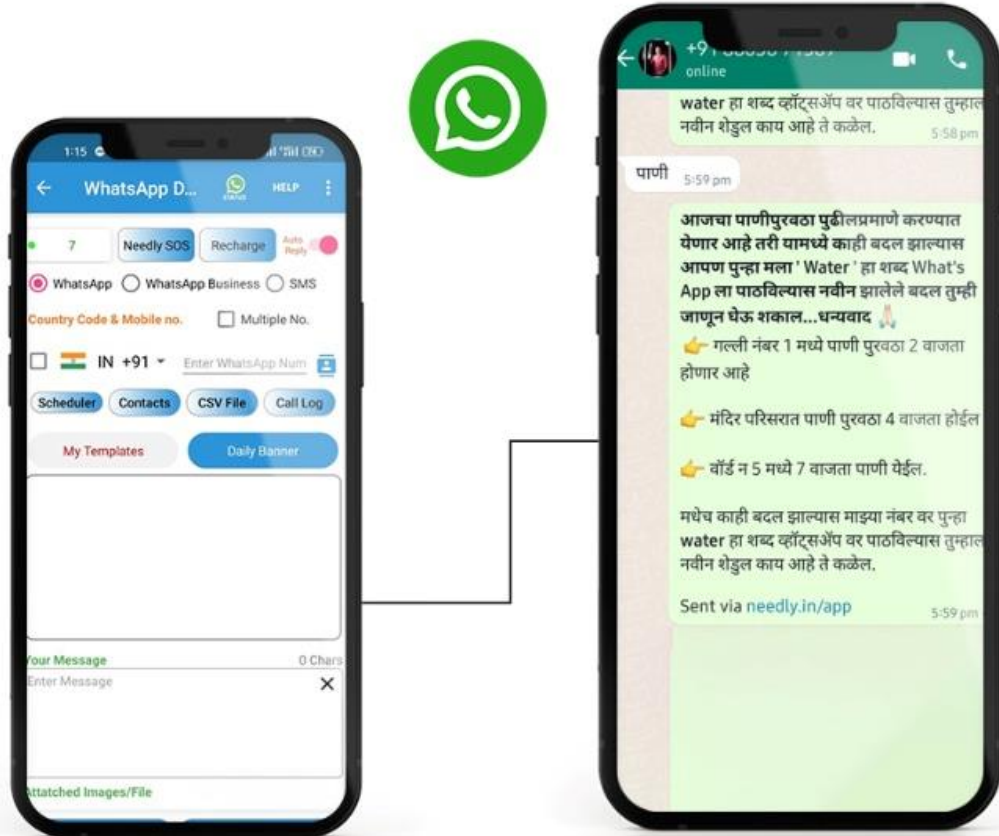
1:15

WhatsApp D...

STATUS

HELP

7

Needly SOS

Recharge

Auto Reply

WhatsApp

WhatsApp Business

SMS

Country Code & Mobile no.

Multiple No.

IN +91

Enter WhatsApp Num

Scheduler

Contacts

CSV File

Call Log

My Templates

Daily Banner

Your Message

0 Chars

Enter Message

Attatched Images/File

+91 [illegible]

online

water हा शब्द व्हॉट्सअॅप वर पाठविल्यास तुम्हाल नवीन शेडुल काय आहे ते कळेल.

5:58 pm

पाणी

5:59 pm

आजचा पाणीपुरवठा पुढीलप्रमाणे करण्यात येणार आहे तरी यामध्ये काही बदल झाल्यास आपण पुन्हा मला ' Water ' हा शब्द What's App ला पाठविल्यास नवीन झालेले बदल तुम्ही जाणून घेऊ शकाल...धन्यवाद 🙏

👉 गल्ली नंबर 1 मध्ये पाणी पुरवठा 2 वाजता होणार आहे

👉 मंदिर परिसरात पाणी पुरवठा 4 वाजता होईल

👉 वॉर्ड न 5 मध्ये 7 वाजता पाणी येईल.

मधेच काही बदल झाल्यास माझ्या नंबर वर पुन्हा water हा शब्द व्हॉट्सअॅप वर पाठविल्यास तुम्हाल नवीन शेडुल काय आहे ते कळेल.

Sent via needly.in/app

5:59 pm